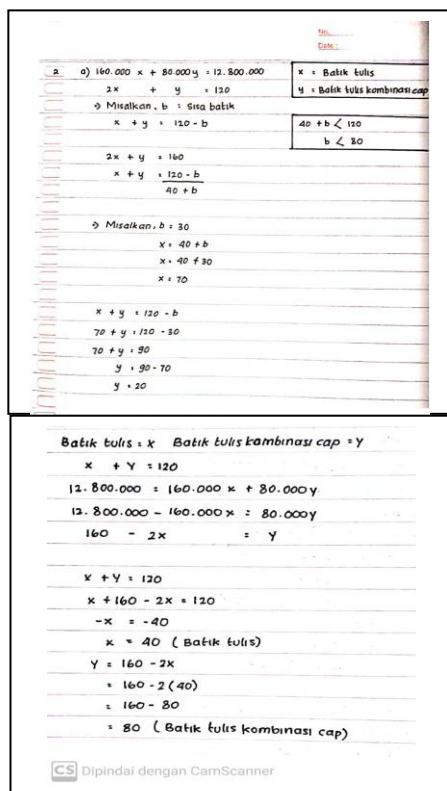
No.
Date:

2 a) $160.000 x + 80.000 y = 12.800.000$
$2x + y = 120$

| x = Batik tulis |
|---|
| y = Batik tulis kombinasi cap |

⇒ Misalkan, b = Sisa batik
$x + y = 120 - b$

| $40 + b < 120$ |
|---|
| $b < 80$ |

$2x + y = 160$
$x + y = 120 - b$
$40 + b$

⇒ Misalkan, b = 30
$x = 40 + b$
$x = 40 + 30$
$x = 70$

$x + y = 120 - b$
$70 + y = 120 - 30$
$70 + y = 90$
$y = 90 - 70$
$y = 20$

Batik tulis = x Batik tulis kombinasi cap = y
$x + Y = 120$
$12.800.000 = 160.000 x + 80.000 y$
$12.800.000 - 160.000 x = 80.000 y$
$160 - 2x = Y$

$x + Y = 120$
$x + 160 - 2x = 120$
$-x = -40$
$x = 40$ (Batik tulis)
$Y = 160 - 2x$
$= 160 - 2(40)$
$= 160 - 80$
$= 80$ (Batik tulis kombinasi cap)

CS Dipindai dengan CamScanner